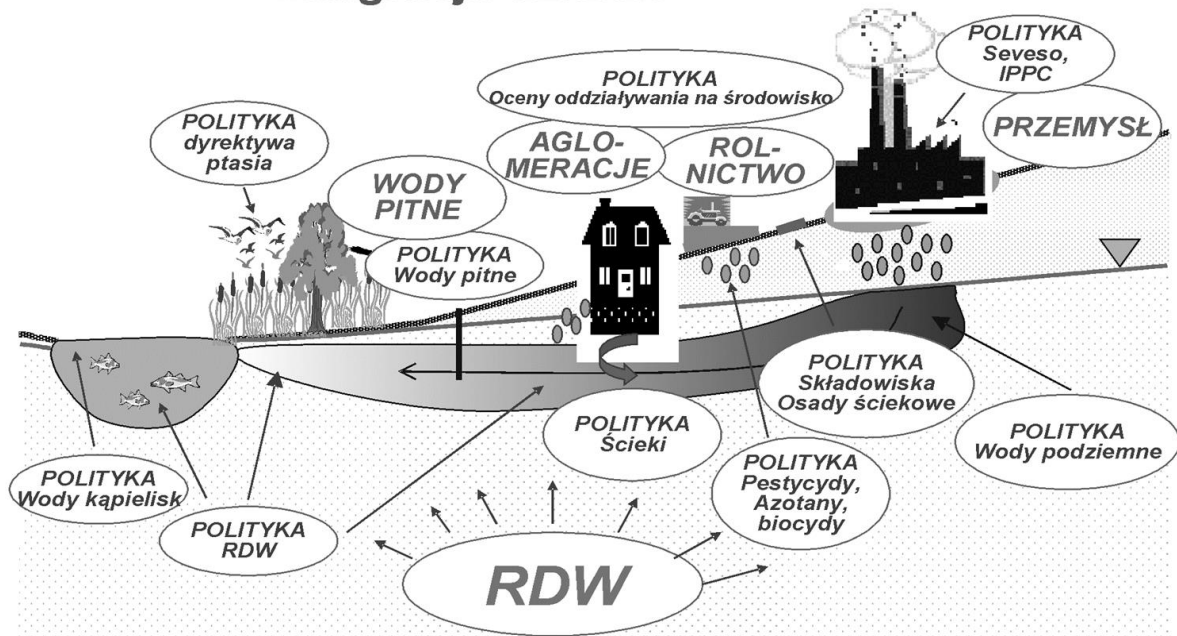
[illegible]

POLITYKA Seveso, IPPC

POLITYKA Oceny oddziaływania na środowisko

PRZEMYSŁ

POLITYKA dyrektywa ptasia

AGLO-MERACJE

ROL-NICTWO

WODY PITNE

POLITYKA Wody pitne

POLITYKA Składowiska Osady ściekowe

POLITYKA Ścieki

POLITYKA Wody podziemne

POLITYKA Pestycydy, Azotany, biocydy

POLITYKA Wody kąpielisk

POLITYKA RDW

RDW